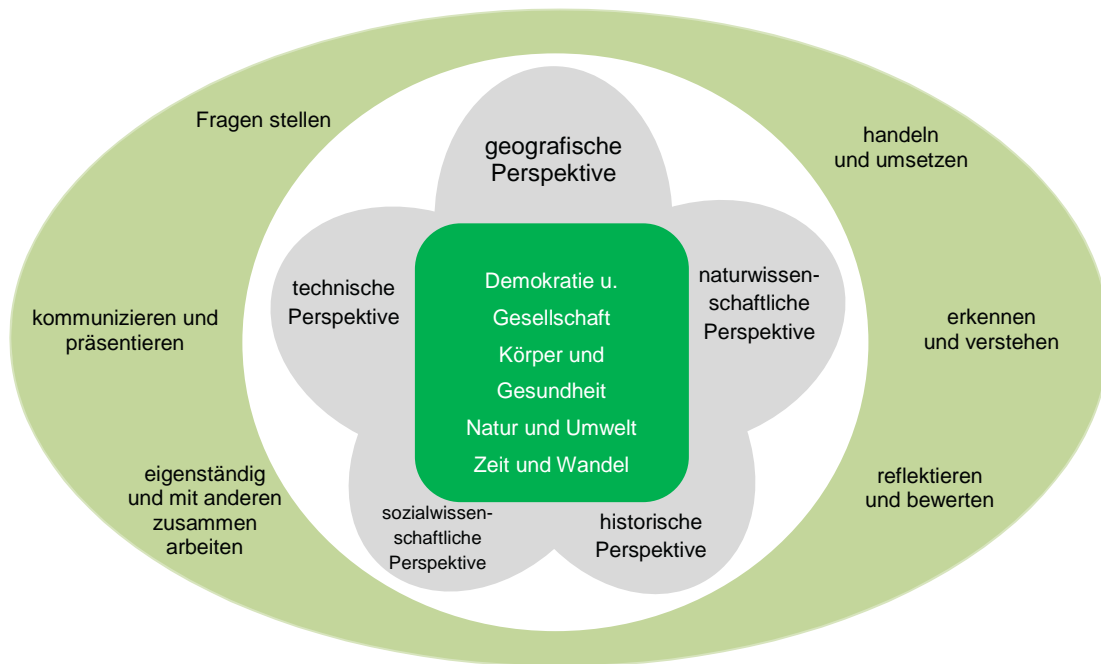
Fragen stellen

kommunizieren und präsentieren

eigenständig und mit anderen zusammen arbeiten

geografische Perspektive

technische Perspektive

naturwissenschaftliche Perspektive

Demokratie u. Gesellschaft
Körper und Gesundheit
Natur und Umwelt
Zeit und Wandel

sozialwissenschaftliche Perspektive

historische Perspektive

handeln und umsetzen

erkennen und verstehen

reflektieren und bewerten